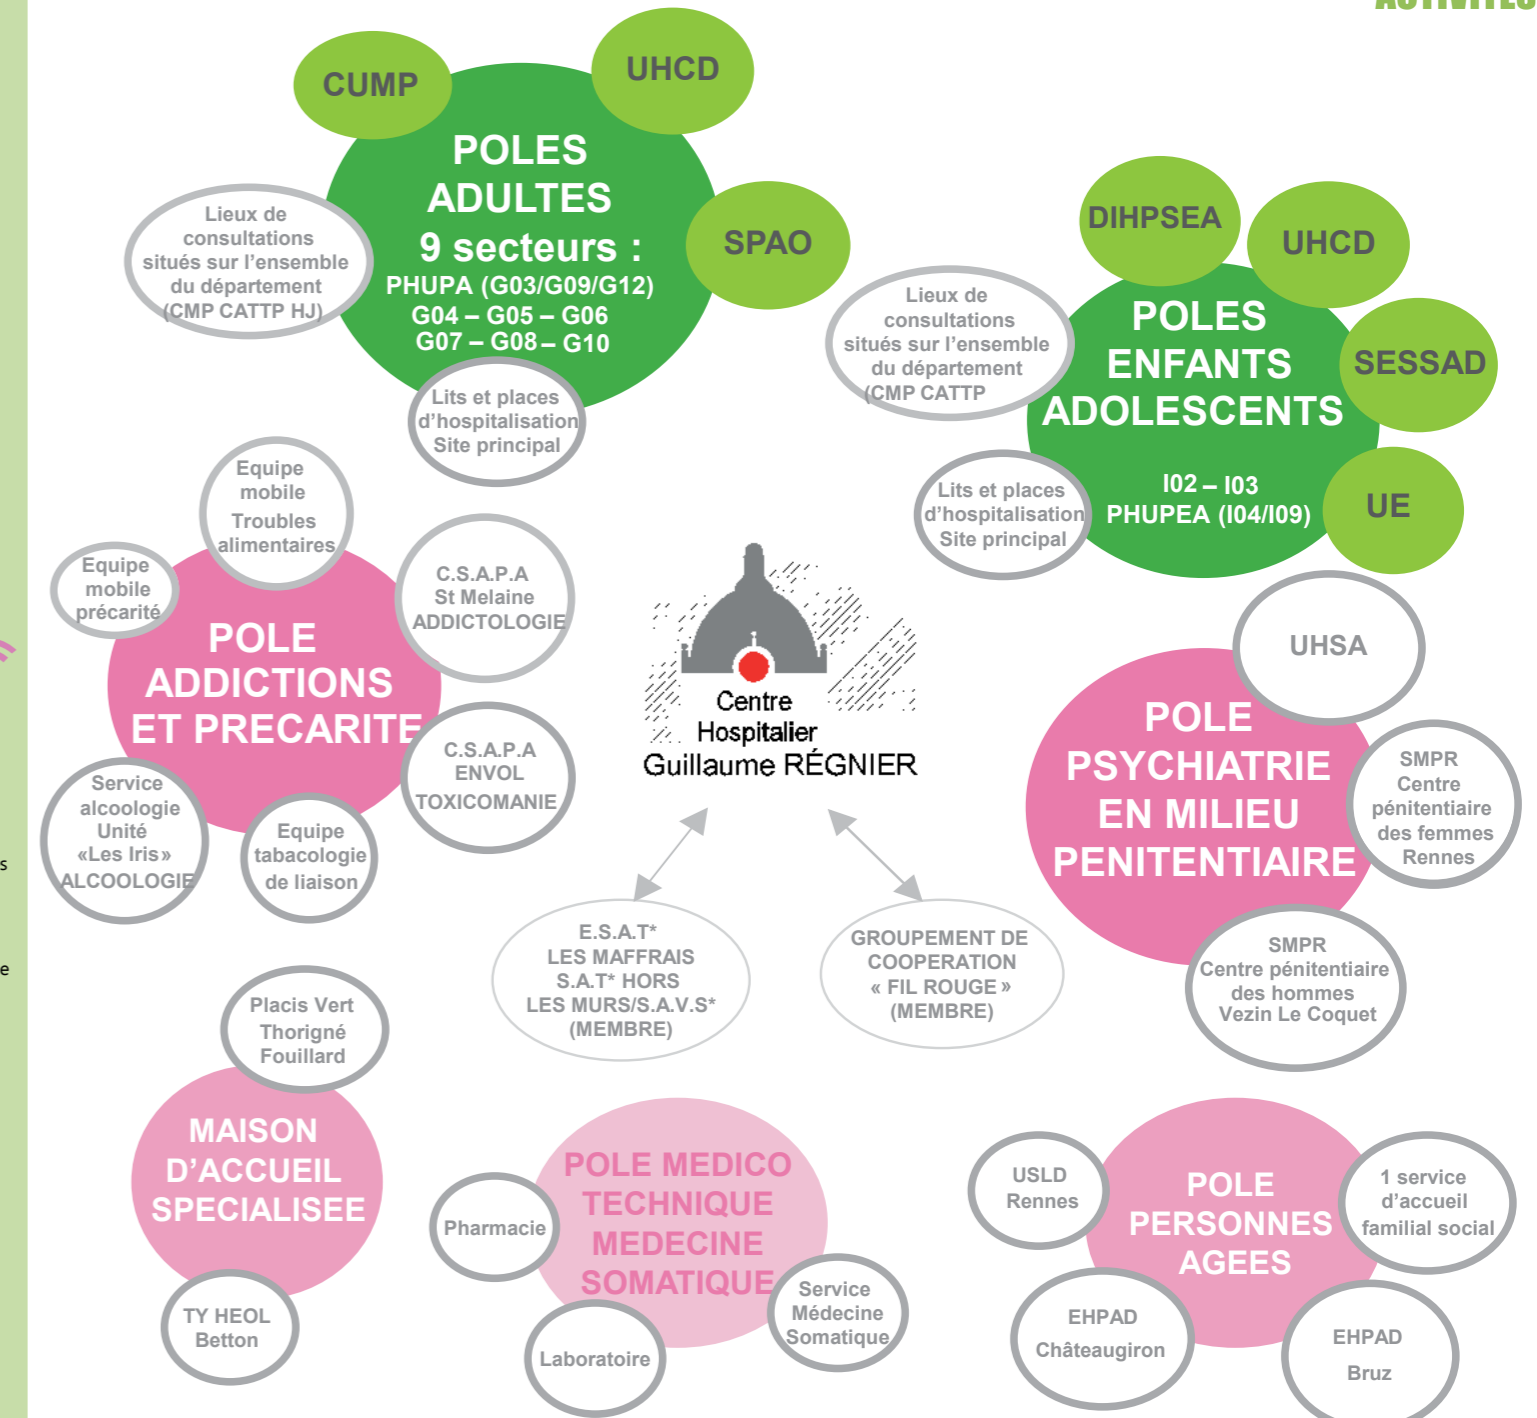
CUMP

UHCD

POLES ADULTES 9 secteurs : PHUPA (G03/G09/G12) G04 – G05 – G06 G07 – G08 – G10

SPAO

Lieux de consultations situés sur l'ensemble du département (CMP CATTP HJ)

Lits et places d'hospitalisation Site principal

DIHPSEA

UHCD

POLES ENFANTS ADOLESCENTS

I02 – I03 PHUPEA (I04/I09)

SESSAD

UE

Lieux de consultations situés sur l'ensemble du département (CMP CATTP

Lits et places d'hospitalisation Site principal

Equipe mobile Troubles alimentaires

Equipe mobile précarité

POLE ADDICTIONS ET PRECARITE

C.S.A.P.A St Melaine ADDICTOLOGIE

C.S.A.P.A ENVOL TOXICOMANIE

Service alcoologie Unité «Les Iris» ALCOOLOGIE

Equipe tabacologie de liaison

Centre Hospitalier Guillaume RÉGNIER

UHSA

POLE PSYCHIATRIE EN MILIEU PENITENTIAIRE

SMPR Centre pénitentiaire des femmes Rennes

SMPR Centre pénitentiaire des hommes Vezin Le Coquet

E.S.A.T* LES MAFFRAIS S.A.T* HORS LES MURS/S.A.V.S* (MEMBRE)

GROUPEMENT DE COOPERATION « FIL ROUGE » (MEMBRE)

Placis Vert Thorigné Fouillard

MAISON D'ACCUEIL SPECIALISEE

TY HEOL Betton

Pharmacie

POLE MEDICO TECHNIQUE MEDECINE SOMATIQUE

Service Médecine Somatique

Laboratoire

USLD Rennes

POLE PERSONNES AGEES

1 service d'accueil familial social

EHPAD Châteaugiron

EHPAD Bruz